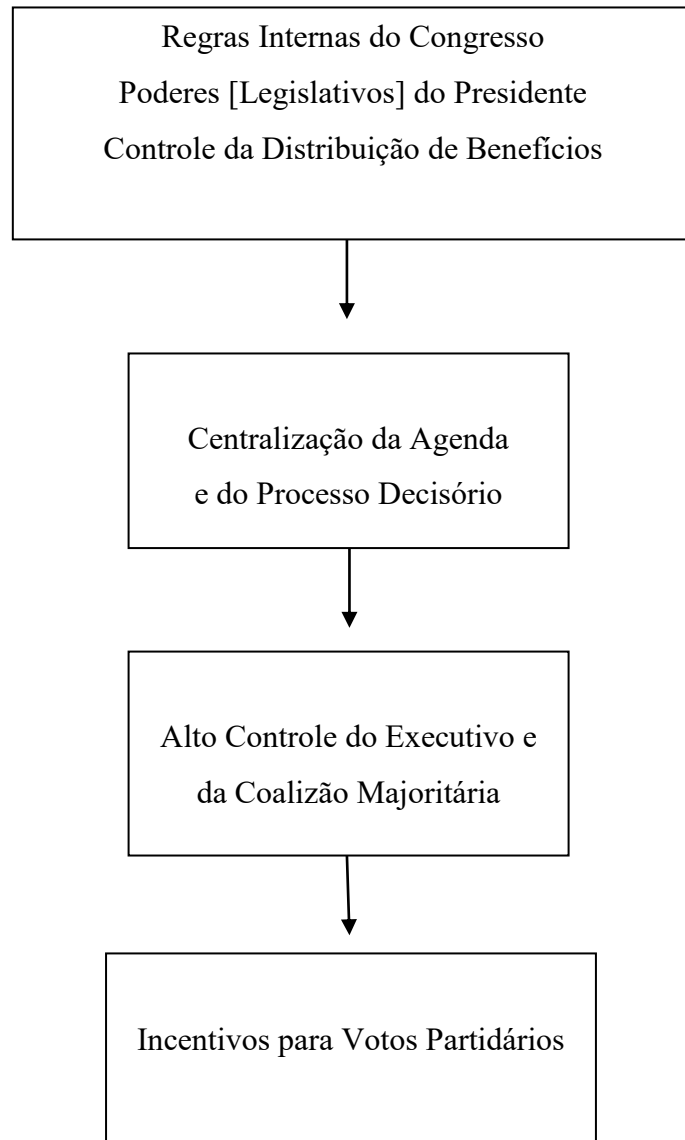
Regras Internas do Congresso
Poderes [Legislativos] do Presidente
Controle da Distribuição de Benefícios

Centralização da Agenda
e do Processo Decisório

Alto Controle do Executivo e
da Coalizão Majoritária

Incentivos para Votos Partidários